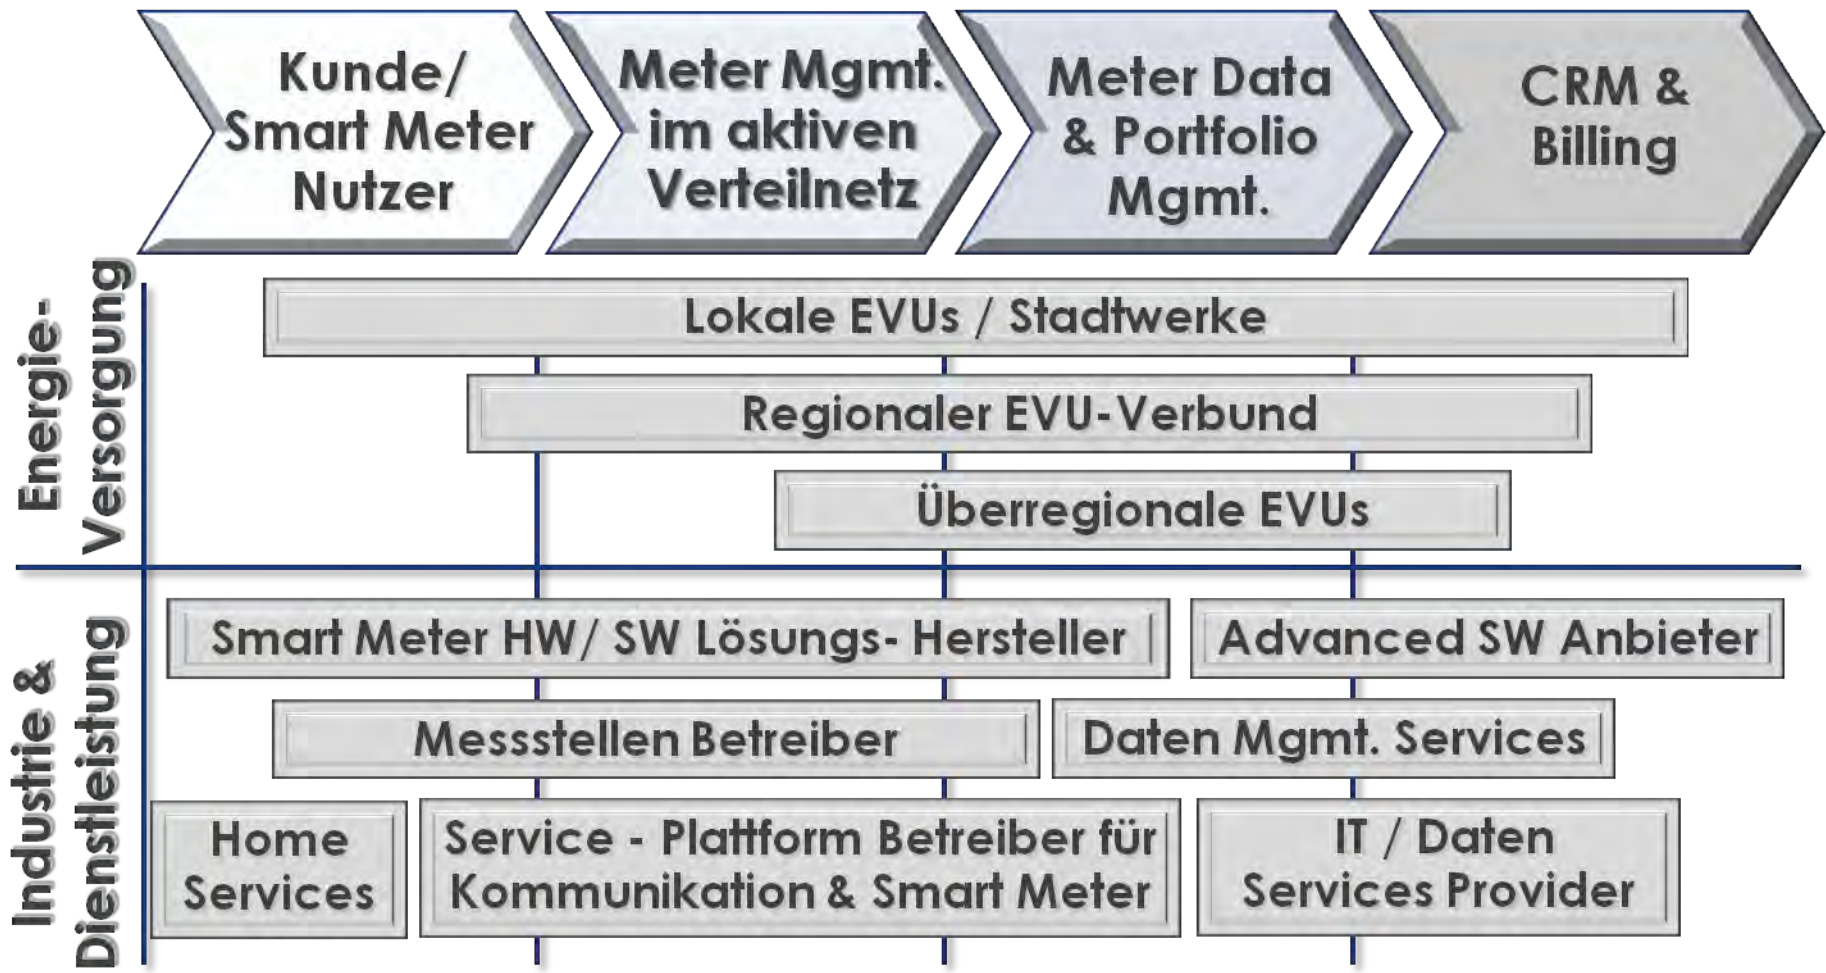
Kunde/ Smart Meter Nutzer

Meter Mgmt. im aktiven Verteilnetz

Meter Data & Portfolio Mgmt.

CRM & Billing

Energie-Versorgung

Lokale EVUs / Stadtwerke

Regionaler EVU-Verbund

Überregionale EVUs

Industrie & Dienstleistung

Smart Meter HW/ SW Lösungs- Hersteller

Advanced SW Anbieter

Messstellen Betreiber

Daten Mgmt. Services

Home Services

Service - Plattform Betreiber für Kommunikation & Smart Meter

IT / Daten Services Provider